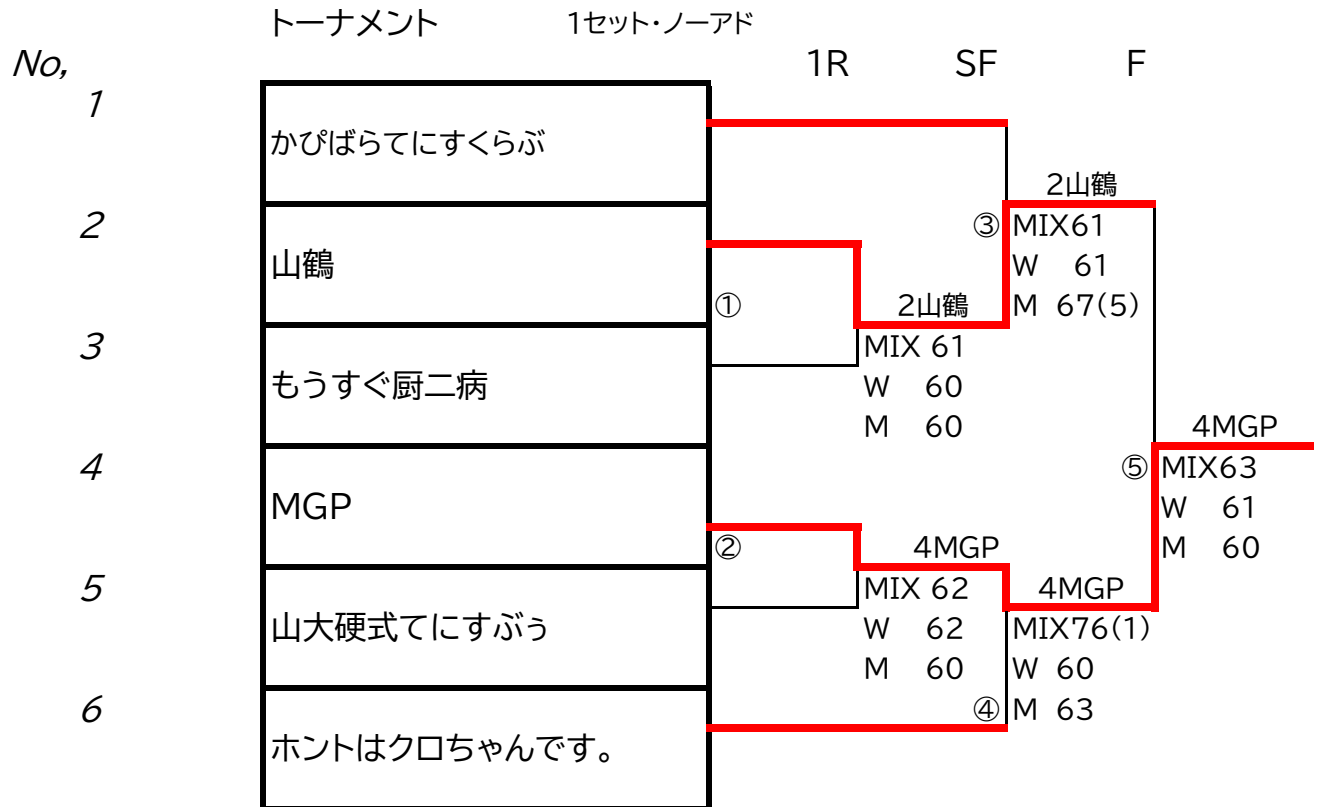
トーナメント　1セット・ノーアド

No,　1R　SF　F

1　かぴばらてにすくらぶ

2　山鶴

3　もうすぐ厨二病

4　MGP

5　山大硬式てにすぶぅ

6　ホントはクロちゃんです。

①
2山鶴
MIX 61
W 60
M 60

②
4MGP
MIX 62
W 62
M 60

③
2山鶴
MIX61
W 61
M 67(5)

④
4MGP
MIX76(1)
W 60
M 63

⑤
4MGP
MIX63
W 61
M 60